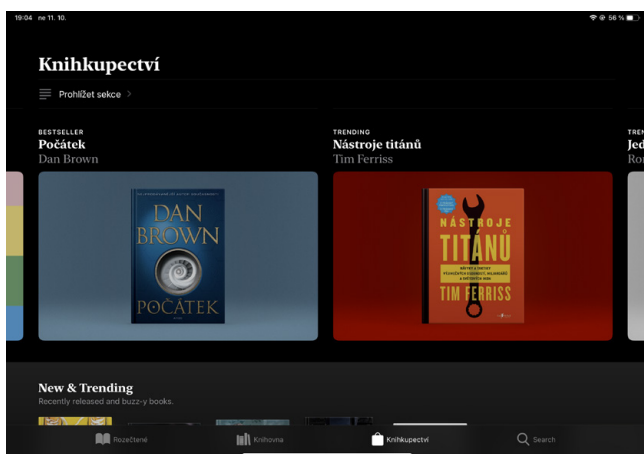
19:04 ne 11. 10.

56 %

Knihkupectví

Prohlížet sekce >

BESTSELLER
Počátek
Dan Brown

TRENDING
Nástroje titánů
Tim Ferriss

TREN
Jed
Ro

DAN BROWN
POČÁTEK

NÁSTROJE TITÁNŮ
TIM FERRISS

New & Trending
Recently released and buzz-y books.

Rozečtené
Knihovna
Knihkupectví
Search